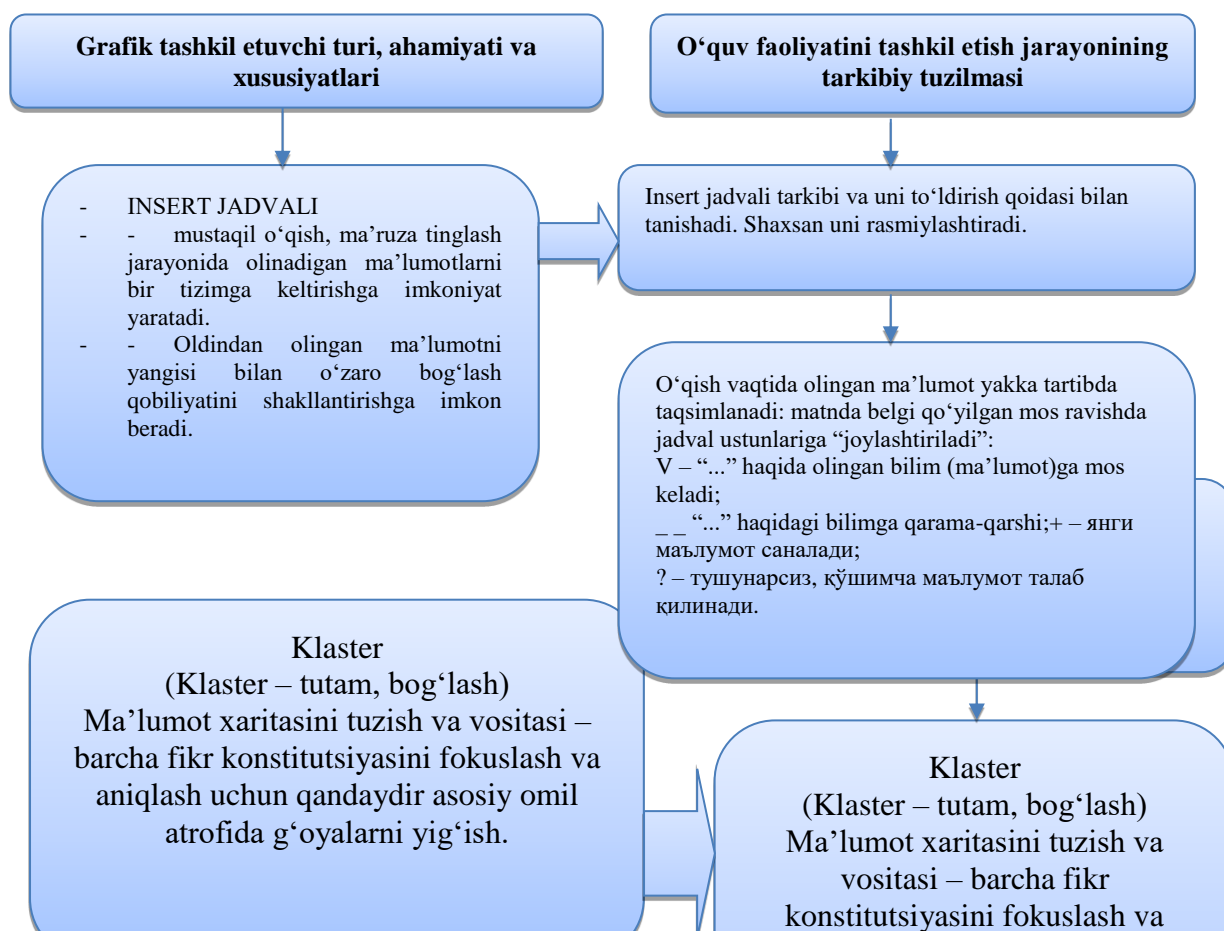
Grafik tashkil etuvchi turi, ahamiyati va xususiyatlari

O‘quv faoliyatini tashkil etish jarayonining tarkibiy tuzilmasi

- INSERT JADVALI
- - mustaqil o‘qish, ma’ruza tinglash jarayonida olinadigan ma’lumotlarni bir tizimga keltirishga imkoniyat yaratadi.
- - Oldindan olingan ma’lumotni yangisi bilan o‘zaro bog‘lash qobiliyatini shakllantirishga imkon beradi.

Insert jadvali tarkibi va uni to‘ldirish qoidasi bilan tanishadi. Shaxsan uni rasmiylashtiradi.

O‘qish vaqtida olingan ma’lumot yakka tartibda taqsimlanadi: matnda belgi qo‘yilgan mos ravishda jadval ustunlariga “joylashtiriladi”:
V – “...” haqida olingan bilim (ma’lumot)ga mos keladi;
_ _ “...” haqidagi bilimga qarama-qarshi;+ – янги маълумот саналади;
? – тушунарсиз, қўшимча маълумот талаб қилинади.

Klaster
(Klaster – tutam, bog‘lash)
Ma’lumot xaritasini tuzish va vositasi – barcha fikr konstitutsiyasini fokuslash va aniqlash uchun qandaydir asosiy omil atrofida g‘oyalarni yig‘ish.

Klaster
(Klaster – tutam, bog‘lash)
Ma’lumot xaritasini tuzish va vositasi – barcha fikr konstitutsiyasini fokuslash va